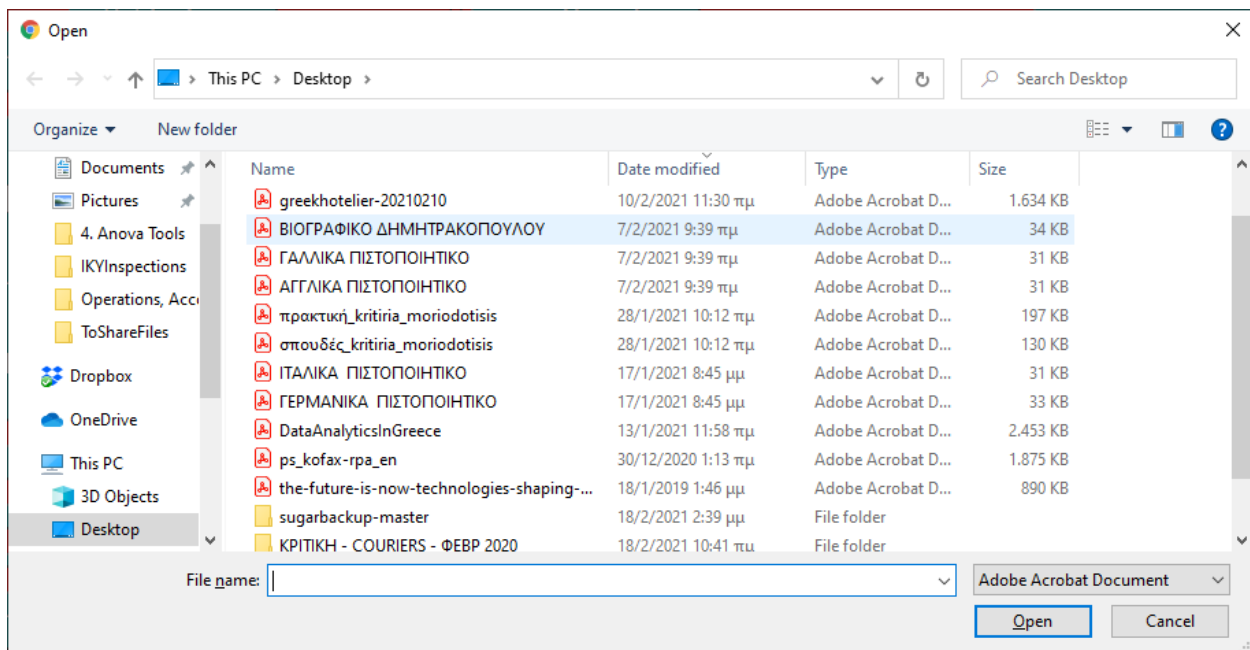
Open

This PC > Desktop >

Search Desktop

Organize ▾ New folder

Documents
Pictures
4. Anova Tools
IKYInspections
Operations, Acc
ToShareFiles
Dropbox
OneDrive
This PC
3D Objects
Desktop

| Name | Date modified | Type | Size |
|---|---|---|---|
| greekhotelier-20210210 | 10/2/2021 11:30 πμ | Adobe Acrobat D... | 1.634 KB |
| ΒΙΟΓΡΑΦΙΚΟ ΔΗΜΗΤΡΑΚΟΠΟΥΛΟΥ | 7/2/2021 9:39 πμ | Adobe Acrobat D... | 34 KB |
| ΓΑΛΛΙΚΑ ΠΙΣΤΟΠΟΙΗΤΙΚΟ | 7/2/2021 9:39 πμ | Adobe Acrobat D... | 31 KB |
| ΑΓΓΛΙΚΑ ΠΙΣΤΟΠΟΙΗΤΙΚΟ | 7/2/2021 9:39 πμ | Adobe Acrobat D... | 31 KB |
| πρακτική_kritiria_moriodotisis | 28/1/2021 10:12 πμ | Adobe Acrobat D... | 197 KB |
| σπουδές_kritiria_moriodotisis | 28/1/2021 10:12 πμ | Adobe Acrobat D... | 130 KB |
| ΙΤΑΛΙΚΑ ΠΙΣΤΟΠΟΙΗΤΙΚΟ | 17/1/2021 8:45 μμ | Adobe Acrobat D... | 31 KB |
| ΓΕΡΜΑΝΙΚΑ ΠΙΣΤΟΠΟΙΗΤΙΚΟ | 17/1/2021 8:45 μμ | Adobe Acrobat D... | 33 KB |
| DataAnalyticsInGreece | 13/1/2021 11:58 πμ | Adobe Acrobat D... | 2.453 KB |
| ps_kofax-rpa_en | 30/12/2020 1:13 πμ | Adobe Acrobat D... | 1.875 KB |
| the-future-is-now-technologies-shaping-... | 18/1/2019 1:46 μμ | Adobe Acrobat D... | 890 KB |
| sugarbackup-master | 18/2/2021 2:39 μμ | File folder | |
| ΚΡΙΤΙΚΗ - COURIERS - ΦΕΒΡ 2020 | 18/2/2021 10:41 πμ | File folder | |

File name:

Adobe Acrobat Document

Open Cancel